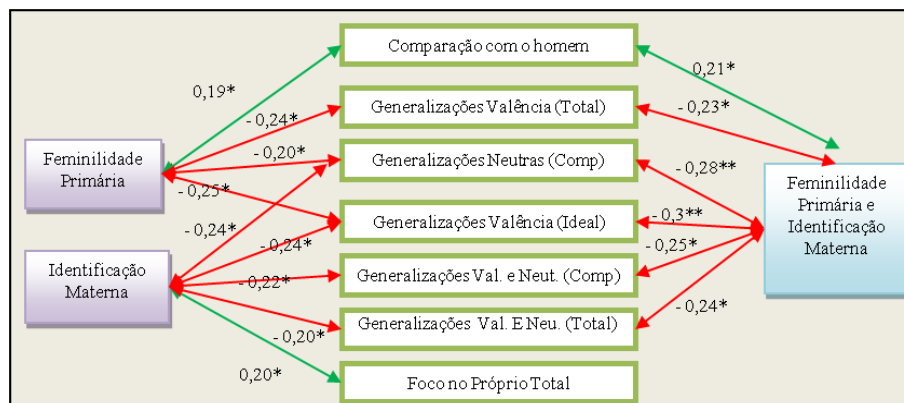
Comparação com o homem

Generalizações Valência (Total)

Generalizações Neutras (Comp)

Generalizações Valência (Ideal)

Generalizações Val. e Neut. (Comp)

Generalizações Val. E Neu. (Total)

Foco no Próprio Total

Feminilidade Primária

Identificação Materna

Feminilidade Primária e Identificação Materna

0,19*

- 0,24*

- 0,20*

- 0,25*

- 0,24*

- 0,24*

- 0,22*

- 0,20*

0,20*

0,21*

- 0,23*

- 0,28**

- 0,3**

- 0,25*

- 0,24*